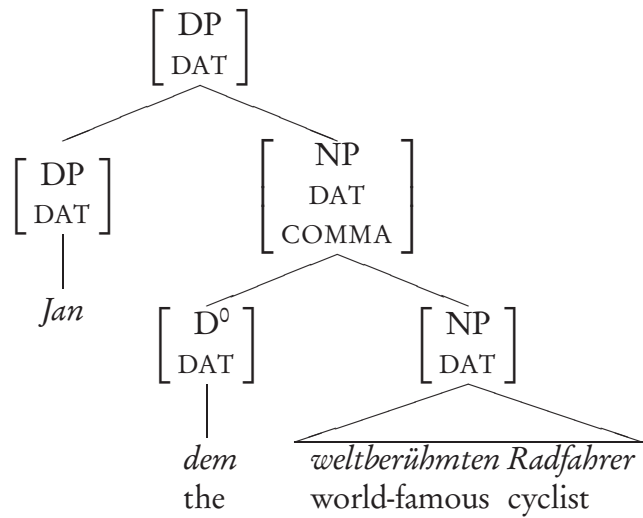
$\begin{bmatrix} \text{DP} \\ \text{DAT} \end{bmatrix}$

$\begin{bmatrix} \text{DP} \\ \text{DAT} \end{bmatrix}$

*Jan*

$\begin{bmatrix} \text{NP} \\ \text{DAT} \\ \text{COMMA} \end{bmatrix}$

$\begin{bmatrix} \text{D}^0 \\ \text{DAT} \end{bmatrix}$

*dem*
the

$\begin{bmatrix} \text{NP} \\ \text{DAT} \end{bmatrix}$

*weltberühmten Radfahrer*
world-famous cyclist